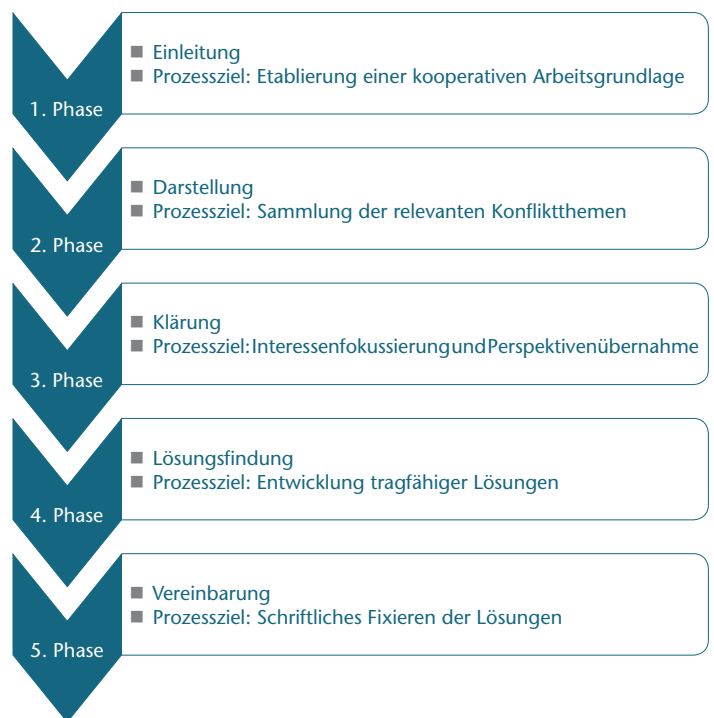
1. Phase

Einleitung
Prozessziel: Etablierung einer kooperativen Arbeitsgrundlage

2. Phase

Darstellung
Prozessziel: Sammlung der relevanten Konfliktthemen

3. Phase

Klärung
Prozessziel: Interessenfokussierung und Perspektivenübernahme

4. Phase

Lösungsfindung
Prozessziel: Entwicklung tragfähiger Lösungen

5. Phase

Vereinbarung
Prozessziel: Schriftliches Fixieren der Lösungen